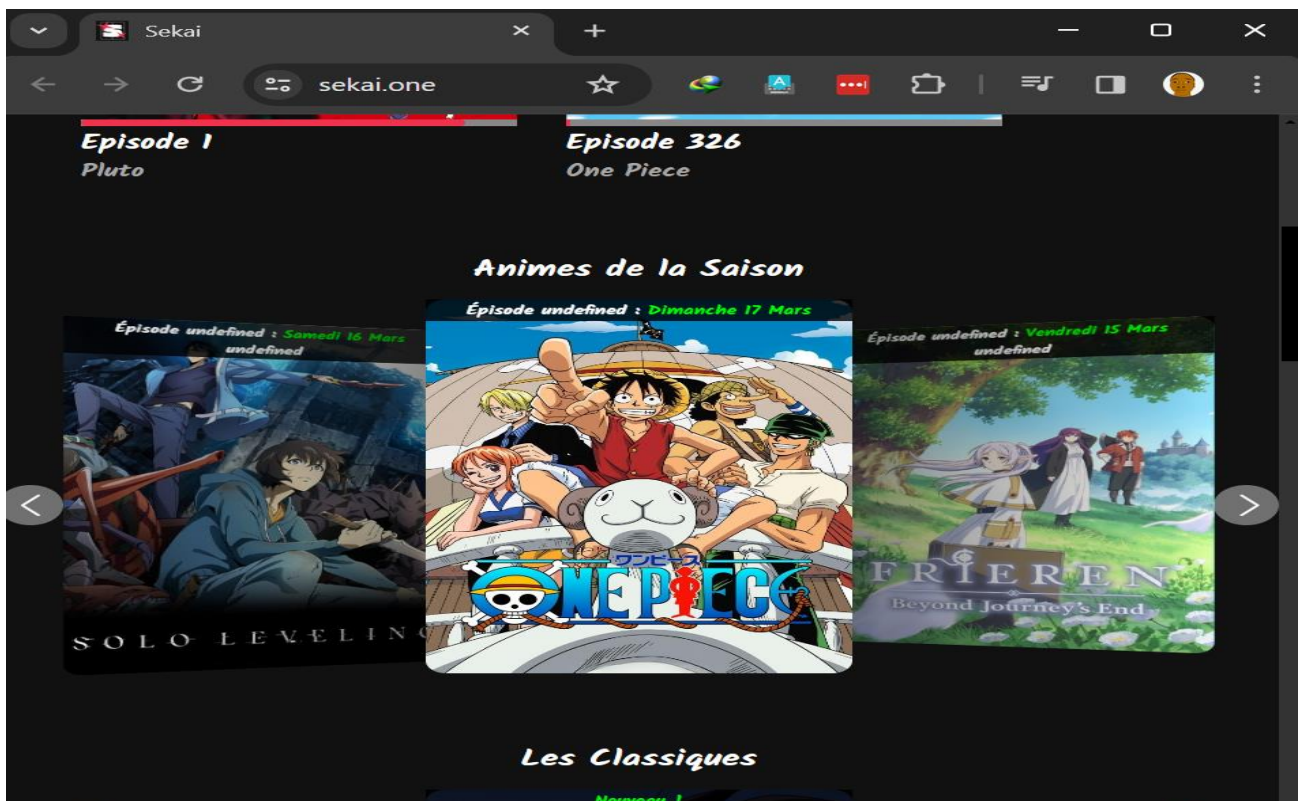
Sekai
sekai.one

Episode 1
Pluto

Episode 326
One Piece

Animes de la Saison

Épisode undefined : Samedi 16 Mars
undefined

SOLO LEVELIN

Épisode undefined : Dimanche 17 Mars

ワンピース
ONE PIECE

Épisode undefined : Vendredi 15 Mars
undefined

FRIEREN
Beyond Journey's End

Les Classiques

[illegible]